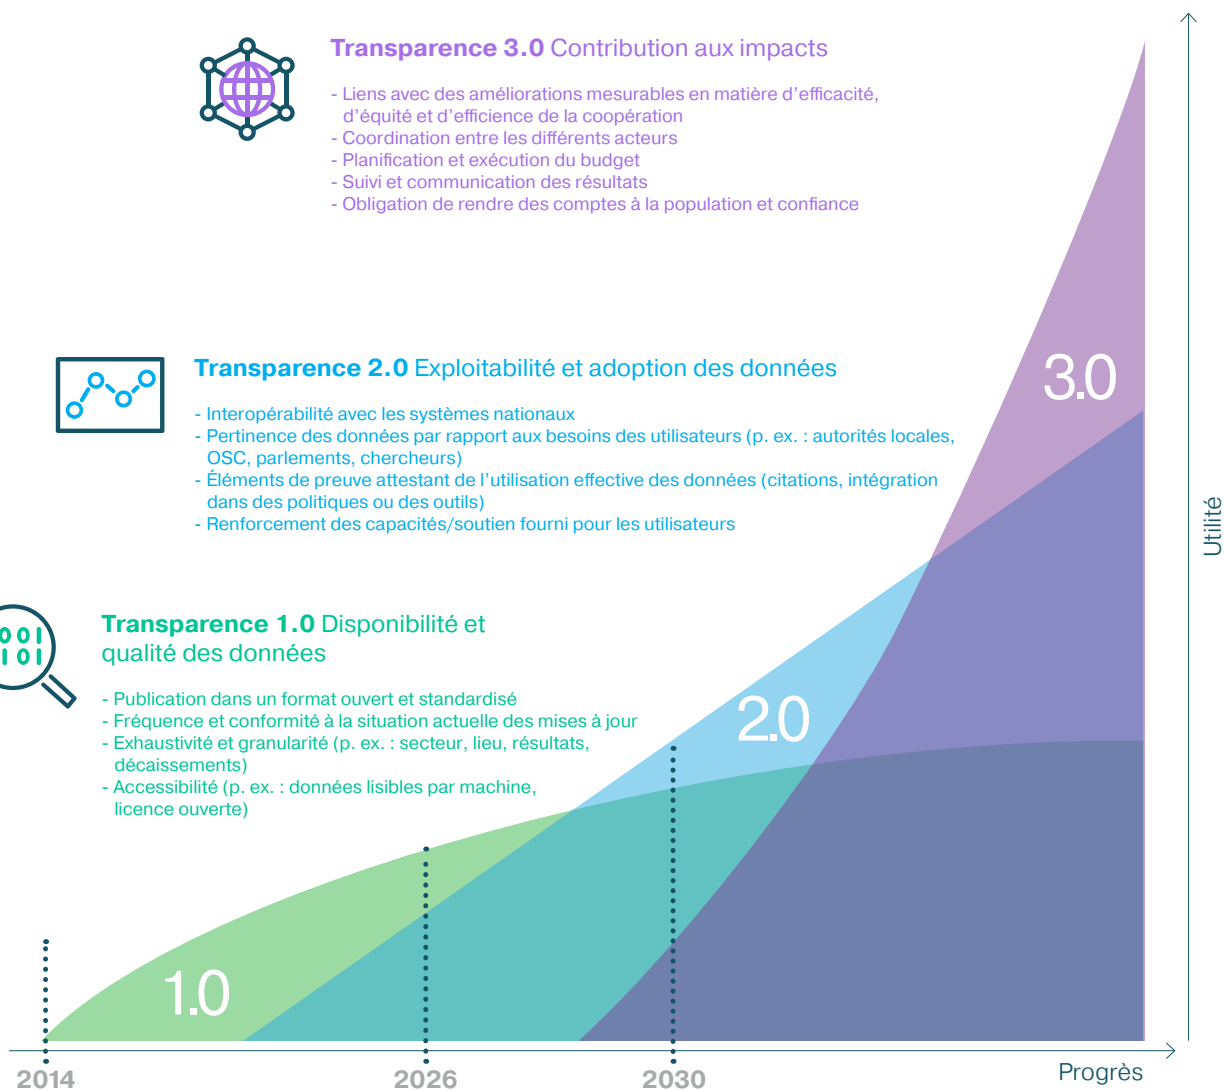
**Transparence 3.0** Contribution aux impacts

- Liens avec des améliorations mesurables en matière d'efficacité, d'équité et d'efficience de la coopération
- Coordination entre les différents acteurs
- Planification et exécution du budget
- Suivi et communication des résultats
- Obligation de rendre des comptes à la population et confiance

**Transparence 2.0** Exploitabilité et adoption des données

- Interopérabilité avec les systèmes nationaux
- Pertinence des données par rapport aux besoins des utilisateurs (p. ex. : autorités locales, OSC, parlements, chercheurs)
- Éléments de preuve attestant de l'utilisation effective des données (citations, intégration dans des politiques ou des outils)
- Renforcement des capacités/soutien fourni pour les utilisateurs

001
101

**Transparence 1.0** Disponibilité et qualité des données

- Publication dans un format ouvert et standardisé
- Fréquence et conformité à la situation actuelle des mises à jour
- Exhaustivité et granularité (p. ex. : secteur, lieu, résultats, décaissements)
- Accessibilité (p. ex. : données lisibles par machine, licence ouverte)

3.0

2.0

1.0

Utilité

Progrès

2014

2026

2030